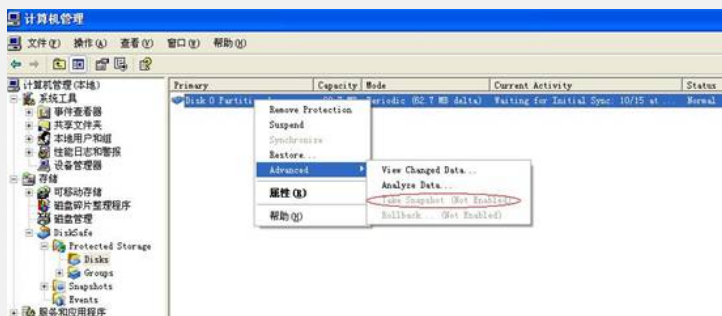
计算机管理

文件(F) 操作(A) 查看(V) 窗口(W) 帮助(H)

计算机管理(本地)
系统工具
事件查看器
共享文件夹
本地用户和组
性能日志和警报
设备管理器
存储
可移动存储
磁盘碎片整理程序
磁盘管理
DiskSafe
Protected Storage
Disks
Groups
Snapshots
Events
服务和应用程序

| Primary | Capacity | Mode | Current Activity | Status |
|---|---|---|---|---|
| Disk 0 Partiti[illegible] | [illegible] | Periodic (62.7 MB delta) | Waiting for Initial Sync: 10/15 at ... | Normal |

Remove Protection
Suspend
Synchronize
Restore...
Advanced
属性(R)
帮助(H)

View Changed Data...
Analyze Data...
Take Snapshot (Not Enabled)
Rollback... (Not Enabled)